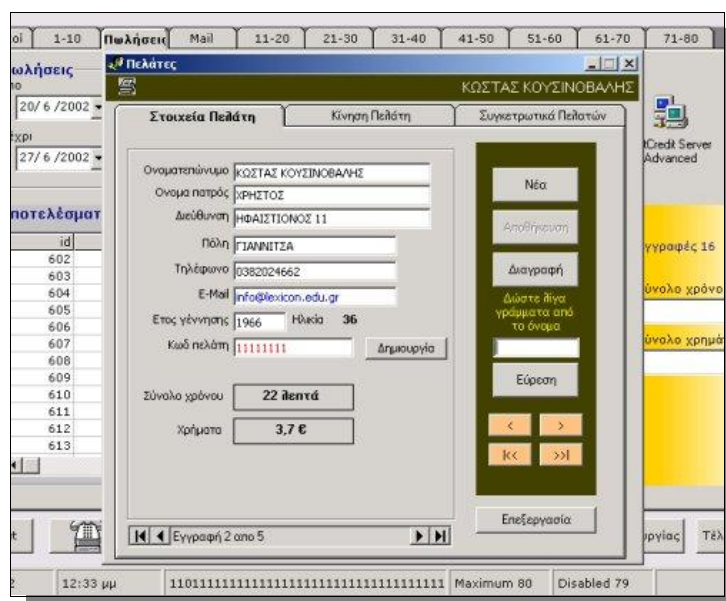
οι | 1-10 | Πωλήσεις | Mail | 11-20 | 21-30 | 31-40 | 41-50 | 51-60 | 61-70 | 71-80

ωλήσεις
ro
20/6/2002
Έχρι
27/6/2002

ποτελέσματ
id
602
603
604
605
606
607
608
609
610
611
612
613

Πελάτες
ΚΩΣΤΑΣ ΚΟΥΣΙΝΟΒΑΛΗΣ

Στοιχεία Πελάτη | Κίνηση Πελάτη | Συγκεντρωτικά Πελατών

Ονοματεπώνυμο ΚΩΣΤΑΣ ΚΟΥΣΙΝΟΒΑΛΗΣ
Ονομα πατρός ΧΡΗΣΤΟΣ
Διεύθυνση ΗΦΑΙΣΤΙΟΝΟΣ 11
Πόλη ΓΙΑΝΝΙΤΣΑ
Τηλέφωνο 0382024662
E-Mail info@lexicon.edu.gr
Ετος γέννησης 1966 Ηλικία 36
Κωδ πελάτη 11111111 Δημιουργία

Σύνολο χρόνου 22 λεπτά
Χρήματα 3,7 €

Νέα
Αποθήκευση
Διαγραφή
Δώστε λίγα γράμματα από το όνομα
Εύρεση
<
>
|<<
>>|
Επεξεργασία

Εγγραφή 2 απο 5

Credit Server Advanced
γγραφές 16
ύνολο χρόνο
ύνολο χρημά

t
ργίας | Τέλ

12:33 μμ | 11011111111111111111111111111111111 | Maximum 80 | Disabled 79